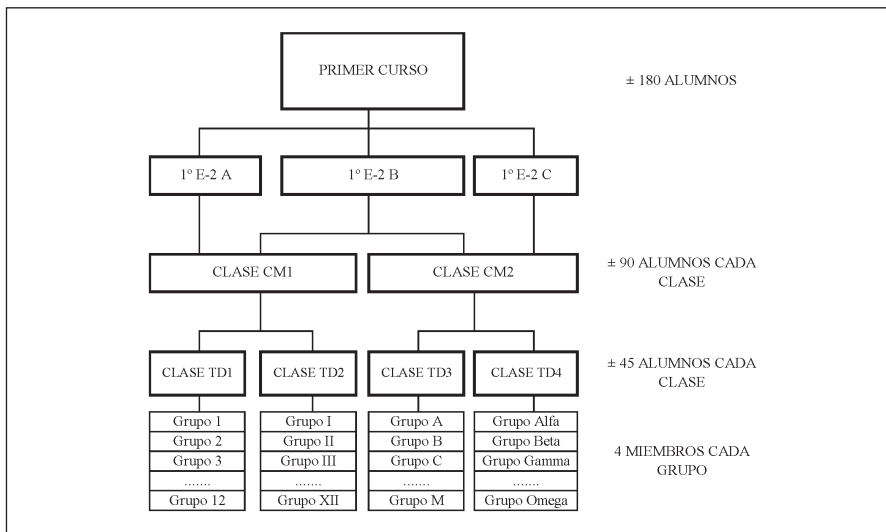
PRIMER CURSO

± 180 ALUMNOS

1º E-2 A

1º E-2 B

1º E-2 C

CLASE CM1

CLASE CM2

± 90 ALUMNOS CADA CLASE

CLASE TD1

CLASE TD2

CLASE TD3

CLASE TD4

± 45 ALUMNOS CADA CLASE

Grupo 1
Grupo 2
Grupo 3
.......
Grupo 12

Grupo I
Grupo II
Grupo III
.......
Grupo XII

Grupo A
Grupo B
Grupo C
.......
Grupo M

Grupo Alfa
Grupo Beta
Grupo Gamma
.......
Grupo Omega

4 MIEMBROS CADA GRUPO